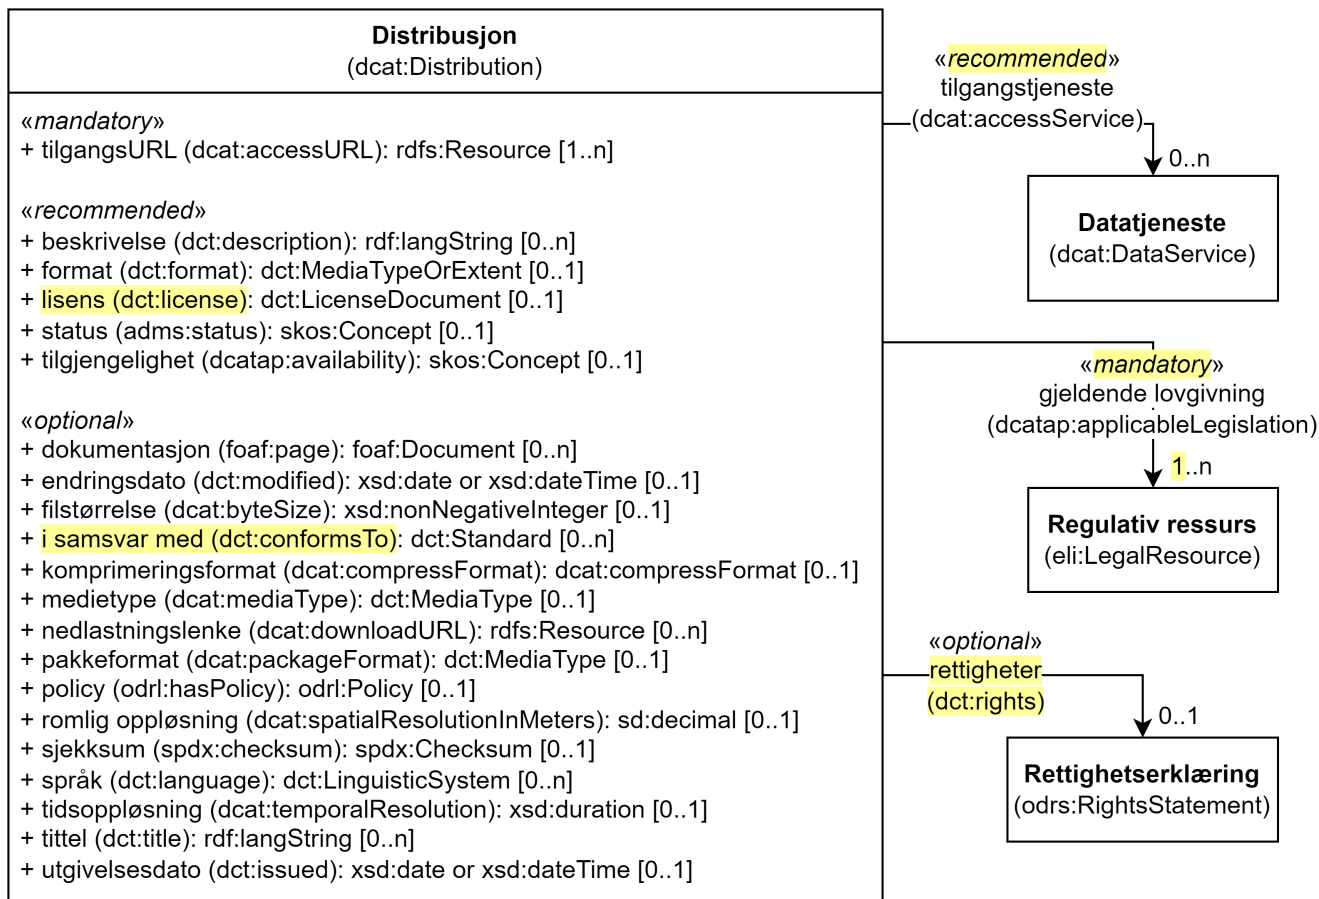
**Distribusjon**
(dcat:Distribution)

«*mandatory*»
+ tilgangsURL (dcat:accessURL): rdfs:Resource [1..n]

«*recommended*»
+ beskrivelse (dct:description): rdf:langString [0..n]
+ format (dct:format): dct:MediaTypeOrExtent [0..1]
+ lisens (dct:license): dct:LicenseDocument [0..1]
+ status (adms:status): skos:Concept [0..1]
+ tilgjengelighet (dcatap:availability): skos:Concept [0..1]

«*optional*»
+ dokumentasjon (foaf:page): foaf:Document [0..n]
+ endringsdato (dct:modified): xsd:date or xsd:dateTime [0..1]
+ filstørrelse (dcat:byteSize): xsd:nonNegativeInteger [0..1]
+ i samsvar med (dct:conformsTo): dct:Standard [0..n]
+ komprimeringsformat (dcat:compressFormat): dcat:compressFormat [0..1]
+ medietype (dcat:mediaType): dct:MediaType [0..1]
+ nedlastningslenke (dcat:downloadURL): rdfs:Resource [0..n]
+ pakkeformat (dcat:packageFormat): dct:MediaType [0..1]
+ policy (odrl:hasPolicy): odrl:Policy [0..1]
+ romlig oppløsning (dcat:spatialResolutionInMeters): sd:decimal [0..1]
+ sjekksum (spdx:checksum): spdx:Checksum [0..1]
+ språk (dct:language): dct:LinguisticSystem [0..n]
+ tidsoppløsning (dcat:temporalResolution): xsd:duration [0..1]
+ tittel (dct:title): rdf:langString [0..n]
+ utgivelsesdato (dct:issued): xsd:date or xsd:dateTime [0..1]

«*recommended*»
tilgangstjeneste
(dcat:accessService)
0..n

**Datatjeneste**
(dcat:DataService)

«*mandatory*»
gjeldende lovgivning
(dcatap:applicableLegislation)
1..n

**Regulativ ressurs**
(eli:LegalResource)

«*optional*»
rettigheter
(dct:rights)
0..1

**Rettighetserklæring**
(odrs:RightsStatement)